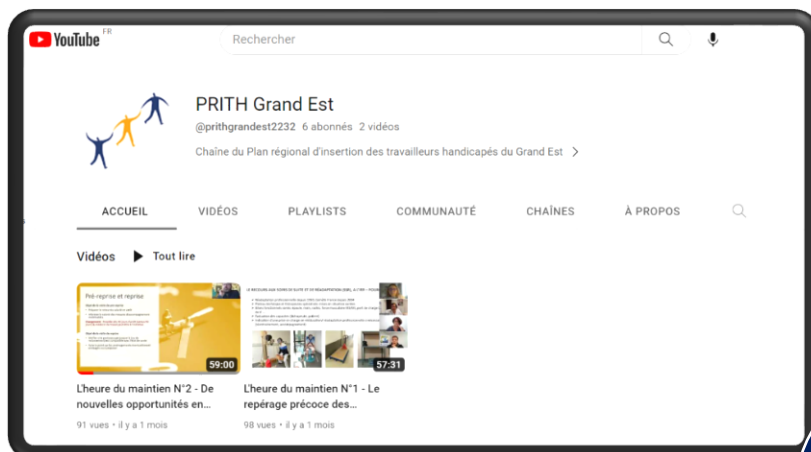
YouTube FR

Rechercher

PRITH Grand Est

@prithgrandest2232 6 abonnés 2 vidéos

Chaîne du Plan régional d'insertion des travailleurs handicapés du Grand Est >

ACCUEIL VIDÉOS PLAYLISTS COMMUNAUTÉ CHAÎNES À PROPOS

Vidéos ▶ Tout lire

Pré-reprise et reprise

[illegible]

59:00

L'heure du maintien N°2 - De nouvelles opportunités en...

91 vues • il y a 1 mois

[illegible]

57:31

L'heure du maintien N°1 - Le repérage précoce des...

98 vues • il y a 1 mois